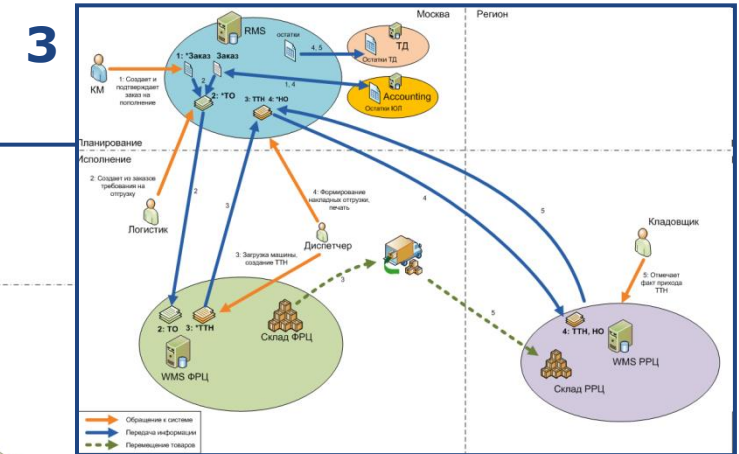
3

Москва

Регион

RMS

остатки

4, 5

ТД

Остатки ТД

1: *Заказ

Заказ

1, 4

Accounting

Остатки ЮЛ

КМ

1: Создает и подтверждает заказ на пополнение

2

2: *ТО

3: ТТН

4: *НО

Планирование

Исполнение

2: Создает из заказов требования на отгрузку

Логистик

2

3

4: Формирование накладных отгрузки, печать

Диспетчер

4

5

Кладовщик

3: Загрузка машины, создание ТТН

3

5: Отмечает факт прихода ТТН

2: ТО

3: *ТТН

Склад ФРЦ

WMS ФРЦ

5

4: ТТН, НО

WMS РРЦ

Склад РРЦ

Обращение к системе

Передача информации

Перемещение товаров